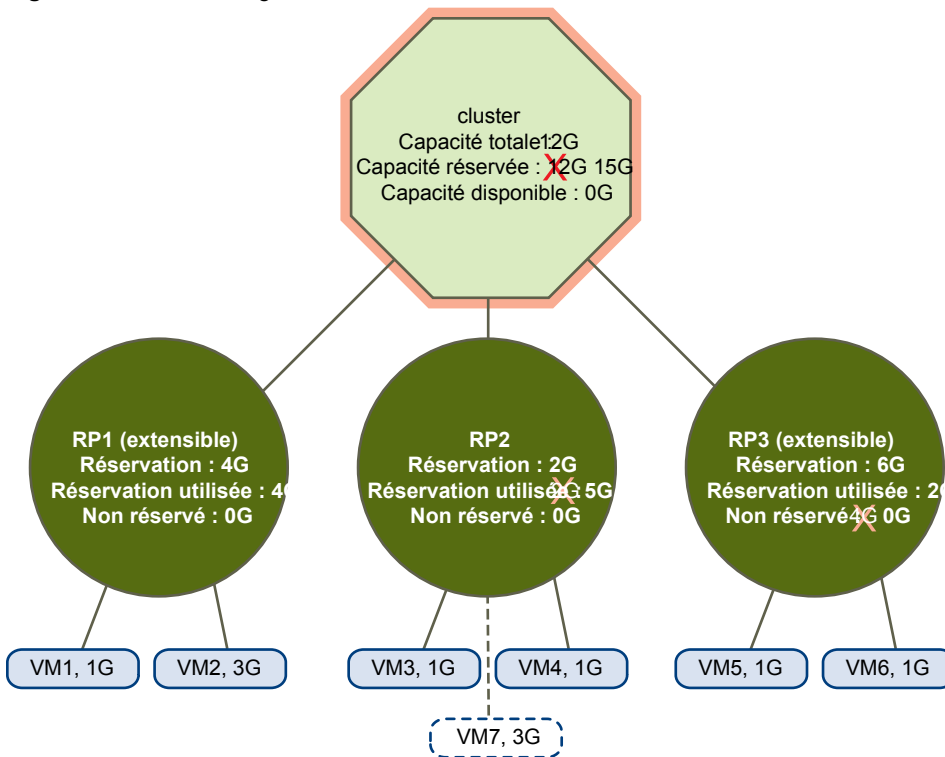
cluster
Capacité totale 12G
Capacité réservée : 12G 15G
Capacité disponible : 0G

RP1 (extensible)
Réservation : 4G
Réservation utilisée : 4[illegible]
Non réservé : 0G

RP2
Réservation : 2G
Réservation utilisée 2G 5G
Non réservé : 0G

RP3 (extensible)
Réservation : 6G
Réservation utilisée : 2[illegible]
Non réservé 4G 0G

VM1, 1G
VM2, 3G
VM3, 1G
VM4, 1G
VM5, 1G
VM6, 1G
VM7, 3G